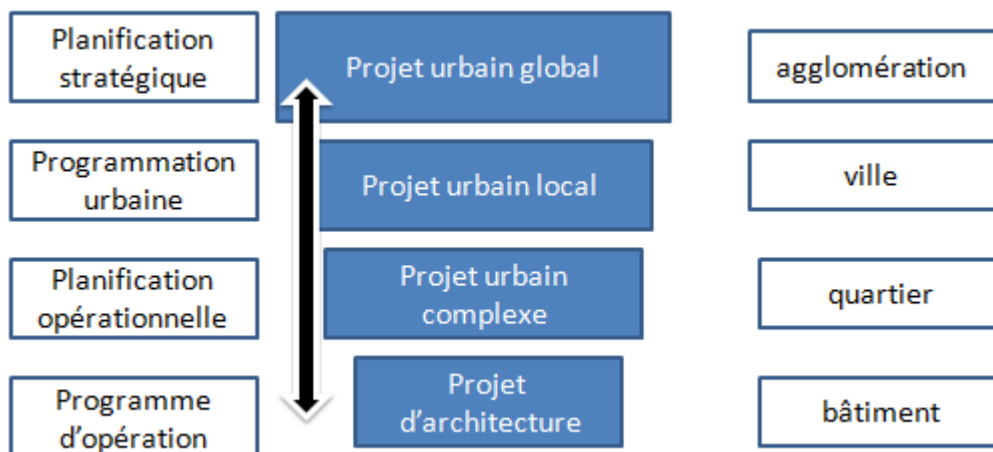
Planification stratégique

Projet urbain global

agglomération

Programmation urbaine

Projet urbain local

ville

Planification opérationnelle

Projet urbain complexe

quartier

Programme d'opération

Projet d'architecture

bâtiment